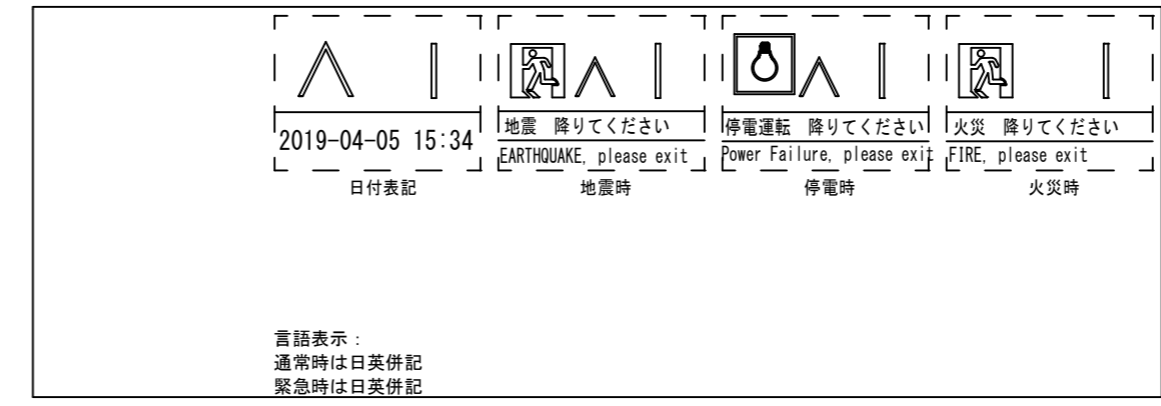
2019-04-05 15:34

日付表記

地震　降りてください

EARTHQUAKE, please exit

地震時

停電運転　降りてください

Power Failure, please exit

停電時

火災　降りてください

FIRE, please exit

火災時

言語表示：
通常時は日英併記
緊急時は日英併記